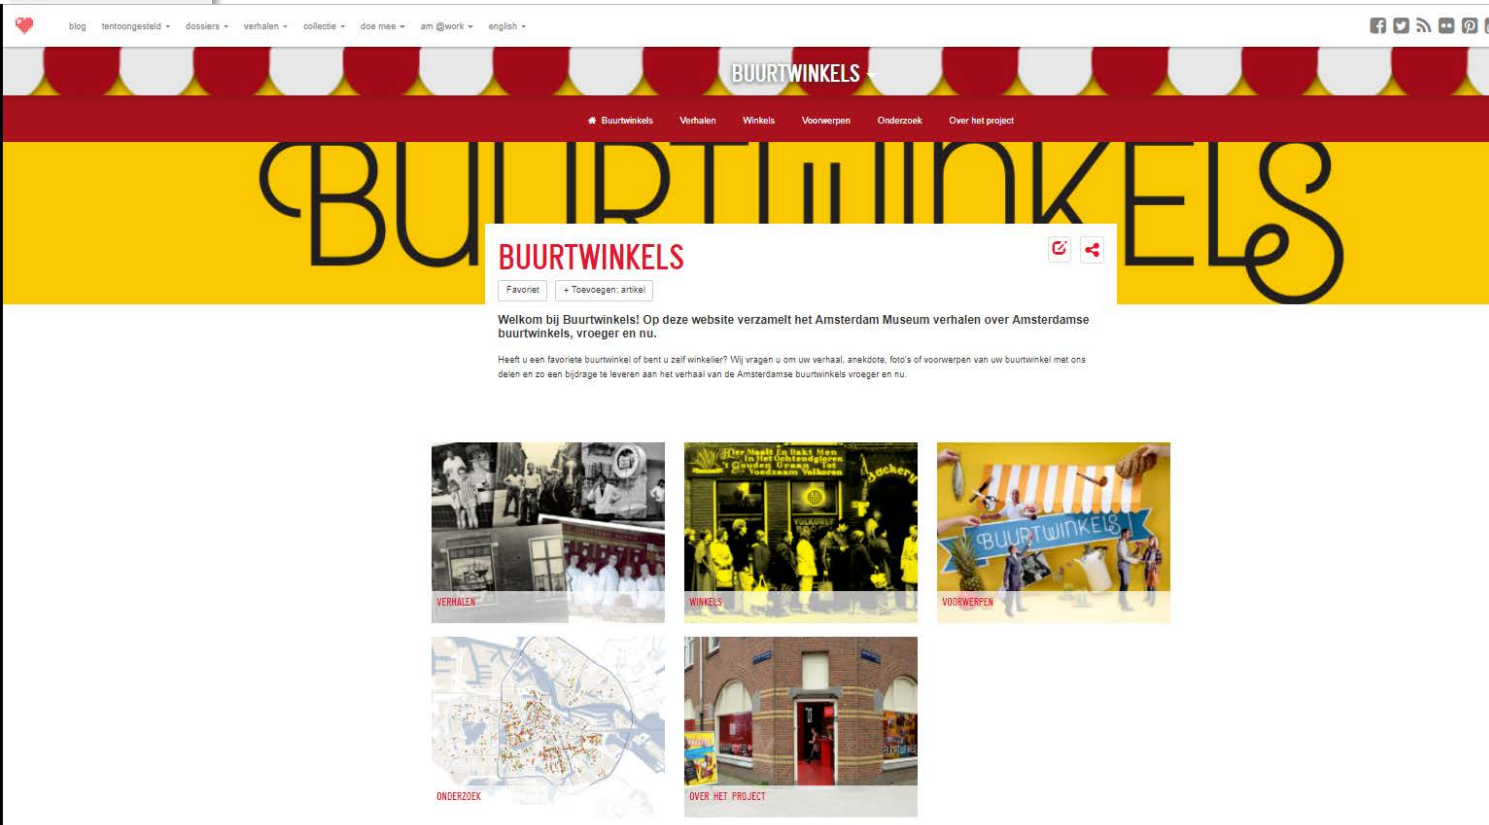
blog tentoongesteld dossiers verhalen collectie doe mee am @work english

BUURTWINKELS

Buurtwinkels Verhalen Winkels Voorwerpen Onderzoek Over het project

BUURTWINKELS

BUURTWINKELS

Favoriet + Toevoegen: artikel

**Welkom bij Buurtwinkels! Op deze website verzamelt het Amsterdam Museum verhalen over Amsterdamse buurtwinkels, vroeger en nu.**

Heeft u een favoriete buurtwinkel of bent u zelf winkelier? Wij vragen u om uw verhaal, anekdote, foto's of voorwerpen van uw buurtwinkel met ons delen en zo een bijdrage te leveren aan het verhaal van de Amsterdamse buurtwinkels vroeger en nu.

Hier Maalt en Bakt Men In Het Ochtendgloren 't Gouden Graan Tot Voedzaam Volkoren

VERHALEN

WINKELS

BUURTWINKELS

VOORWERPEN

ONDERZOEK

OVER HET PROJECT